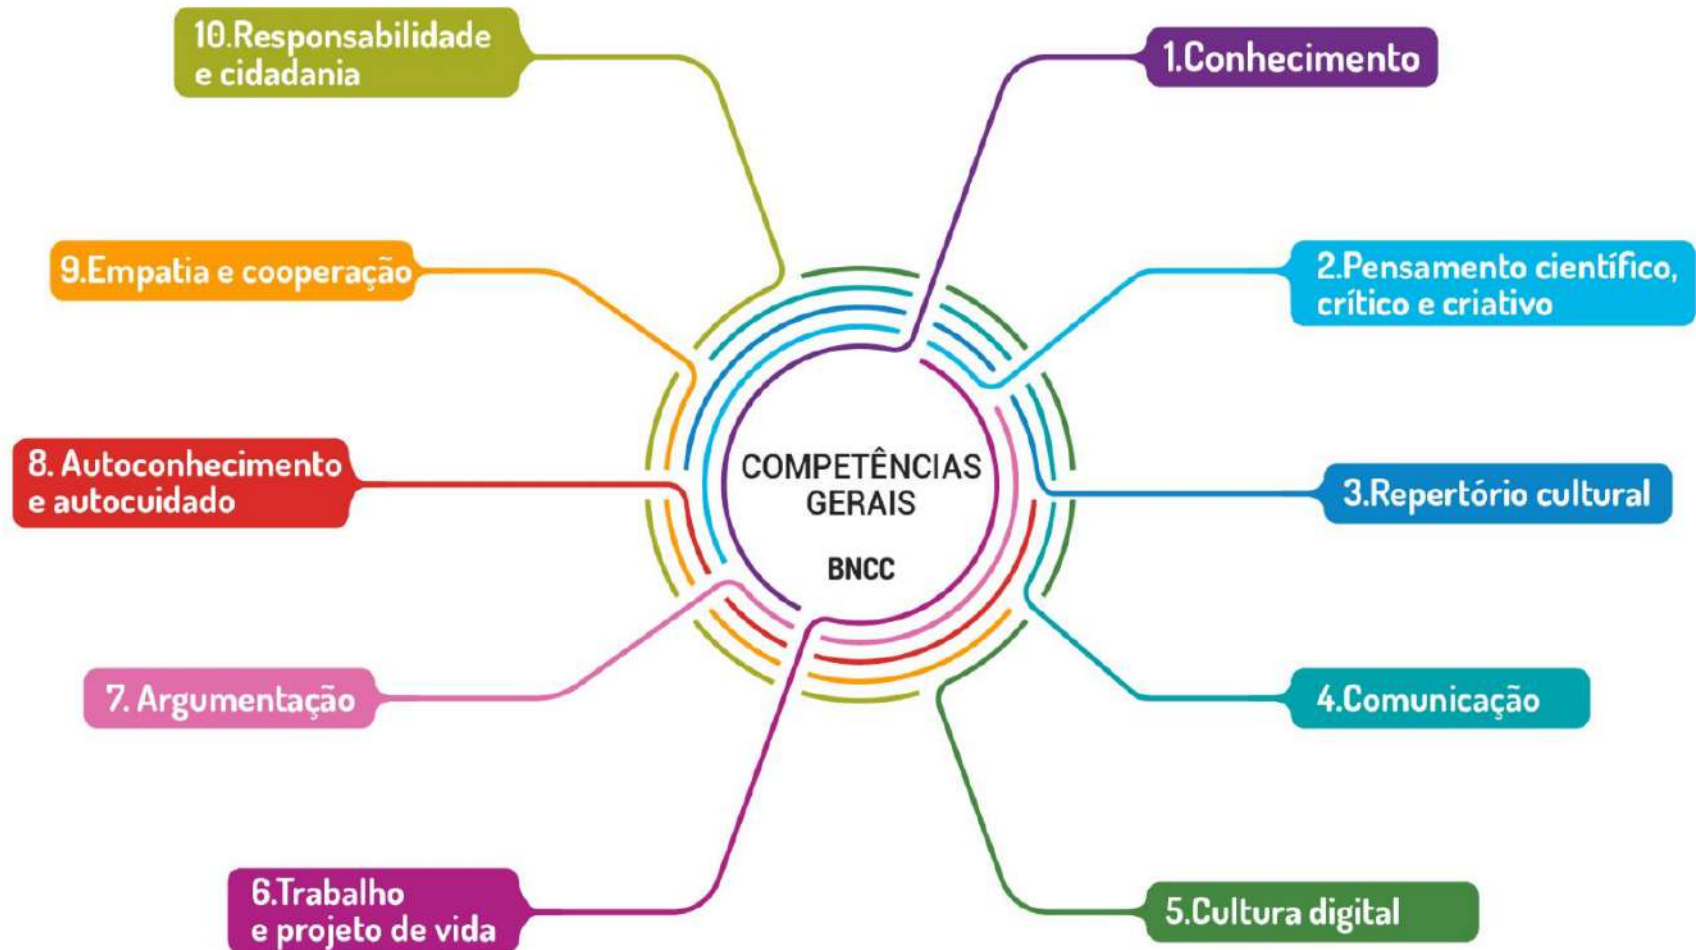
COMPETÊNCIAS GERAIS

BNCC

1.Conhecimento

2.Pensamento científico, crítico e criativo

3.Repertório cultural

4.Comunicação

5.Cultura digital

6.Trabalho e projeto de vida

7. Argumentação

8. Autoconhecimento e autocuidado

9.Empatia e cooperação

10.Responsabilidade e cidadania